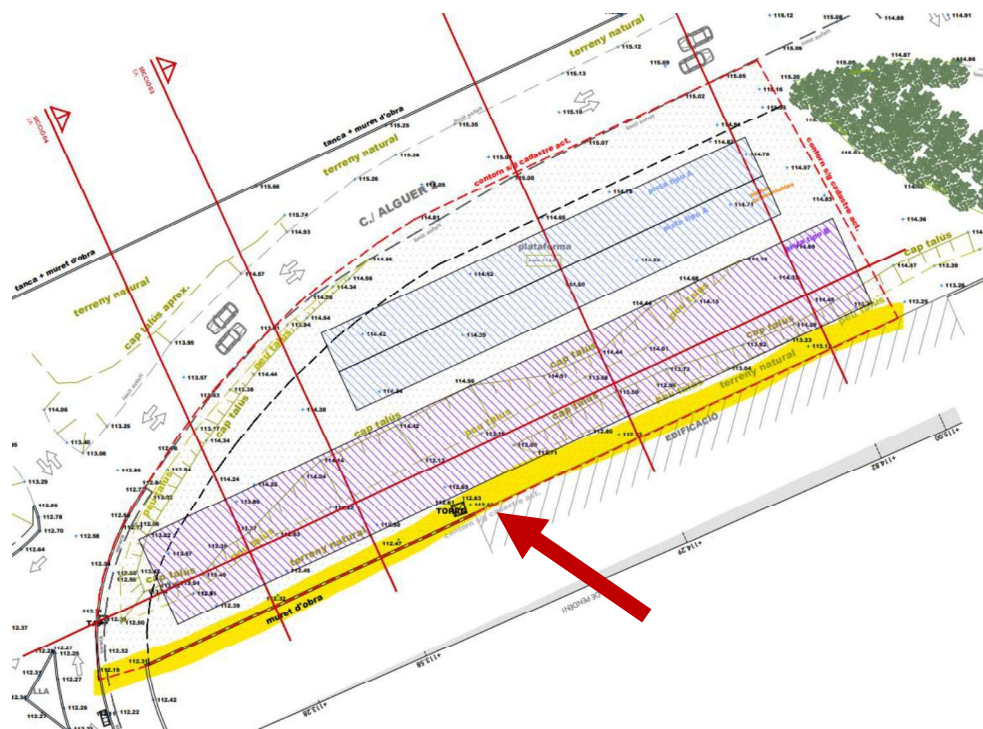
terreny natural
tanca + muret d'obra
terreny natural
C./ ALGUER
contorn sig cadastre act.
contorn sig cadastre act.
plataforma
tanca + muret d'obra
terreny natural
cap talús aprox.
cap talús
peu talús
cap talús
peu talús
cap talús
peu talús
cap talús
cap talús
terreny natural
terreny natural
cap talús
cap talús
peu talús
EDIFICACIÓ
TORRE
muret d'obra
contorn sig cadastre act.
115.12
115.08
114.88
114.81
115.13
115.09
115.05
115.02
115.16
115.25
115.35
115.18
115.07
115.01
115.00
115.26
115.66
115.74
114.93
114.81
114.95
114.73
114.71
114.66
114.57
114.56
114.34
114.52
114.50
114.54
114.42
114.29
114.44
114.38
114.56
114.61
114.15
114.33
114.45
114.08
113.95
113.57
113.38
113.43
113.17
114.34
114.06
113.40
113.26
113.06
113.29
112.78
112.70
112.58
112.64
113.39
113.25
114.36
114.37
113.23
112.92
112.63
112.61
112.47
112.50
112.32
112.39
112.37
112.27
112.26
112.22
112.42
112.19
112.38
+113.00
+114.82
+114.29
+113.58